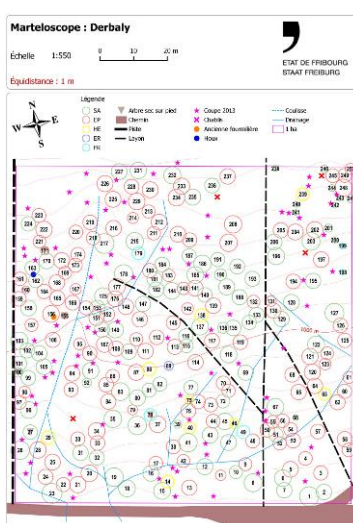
Marteloscope : Derbaly

Échelle 1:550

0 10 20 m

Équidistance : 1 m

ETAT DE FRIBOURG
STAAT FREIBURG

Légende

SA
EP
HE
ER
FR

Arbre sec sur pied
Chemin
Piste
Layon

Coupe 2013
Chablis
Ancienne fourmilière
Houx

Coulisse
Drainage
1 ha

N
E
S
W

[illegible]